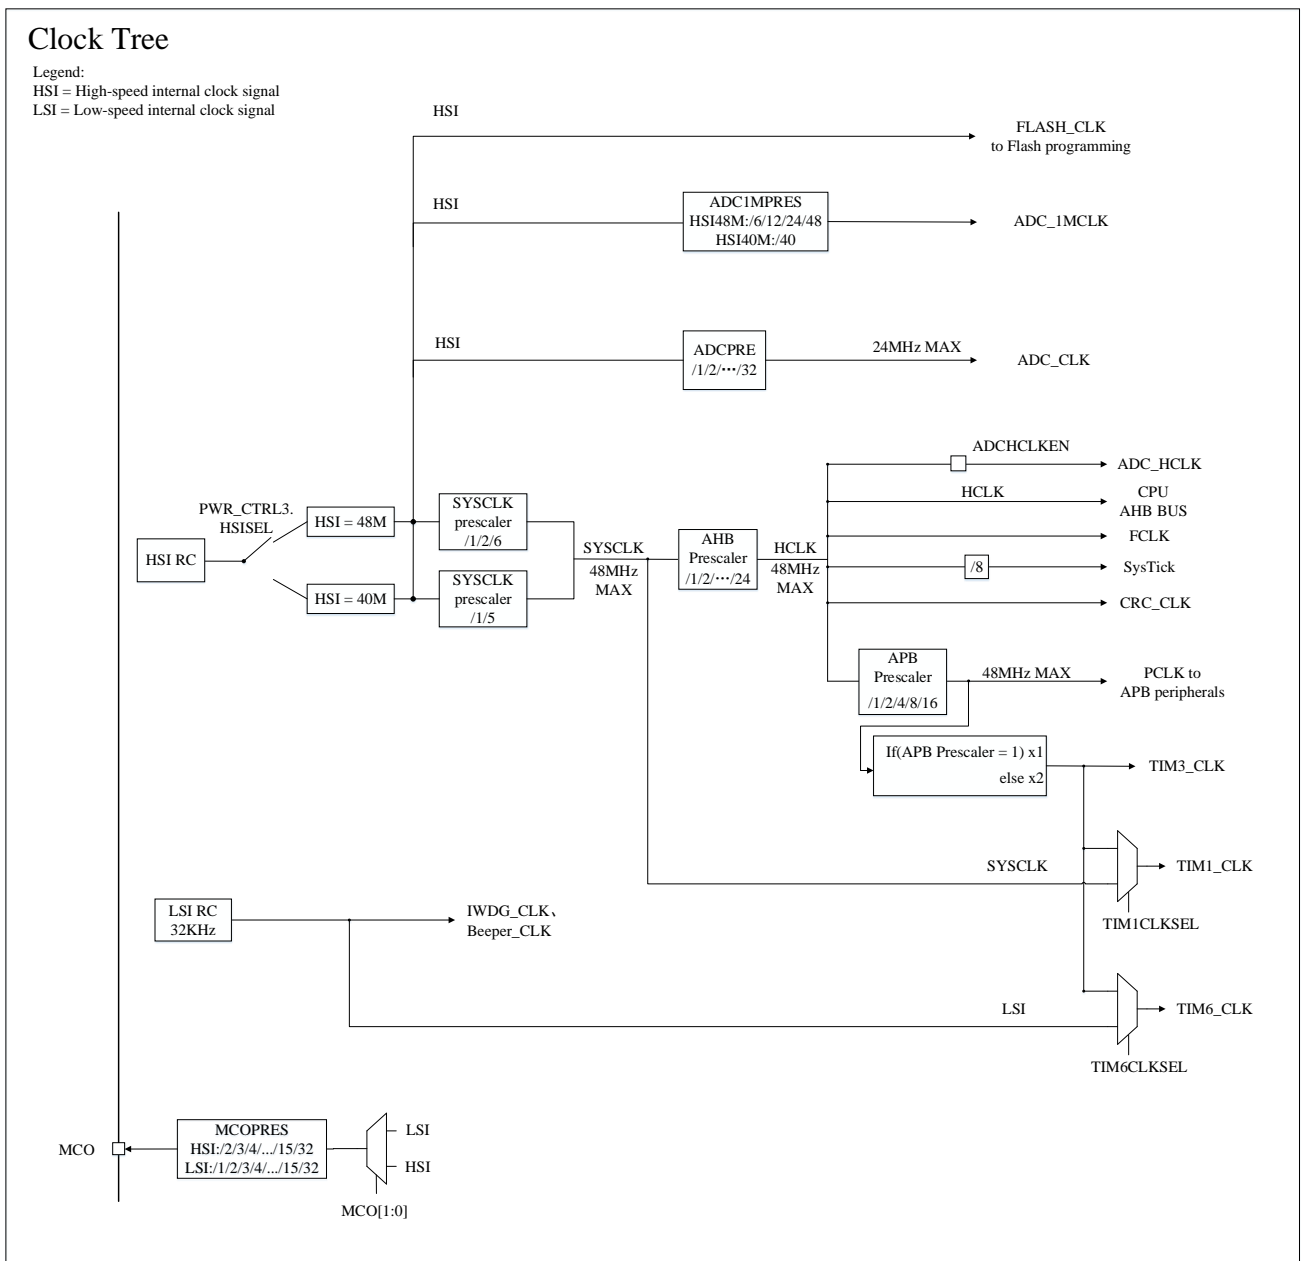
Clock Tree

Legend:
HSI = High-speed internal clock signal
LSI = Low-speed internal clock signal

HSI

FLASH_CLK
to Flash programming

HSI

ADC1MPRES
HSI48M:/6/12/24/48
HSI40M:/40

ADC_1MCLK

HSI

ADCPRE
/1/2/···/32

24MHz MAX

ADC_CLK

ADCHCLKEN

ADC_HCLK

HCLK

CPU
AHB BUS

FCLK

/8

SysTick

CRC_CLK

PWR_CTRL3.
HSISEL

HSI RC

HSI = 48M

HSI = 40M

SYSCLK
prescaler
/1/2/6

SYSCLK
prescaler
/1/5

SYSCLK
48MHz
MAX

AHB
Prescaler
/1/2/···/24

HCLK
48MHz
MAX

APB
Prescaler
/1/2/4/8/16

48MHz MAX

PCLK to
APB peripherals

If(APB Prescaler = 1) x1
else x2

TIM3_CLK

SYSCLK

TIM1_CLK

TIM1CLKSEL

LSI RC
32KHz

IWDG_CLK、
Beeper_CLK

LSI

TIM6_CLK

TIM6CLKSEL

MCO

MCOPRES
HSI:/2/3/4/.../15/32
LSI:/1/2/3/4/.../15/32

LSI

HSI

MCO[1:0]